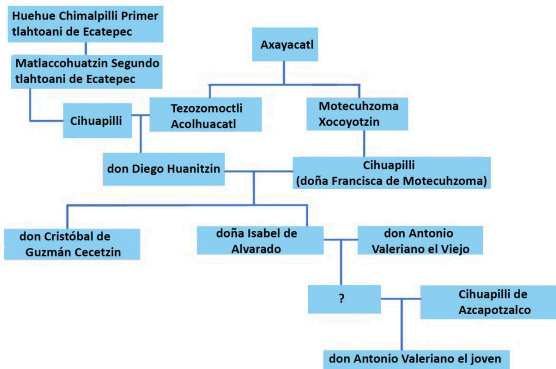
Huehue Chimalpilli Primer tlahtoani de Ecatepec

Matlaccohuatzin Segundo tlahtoani de Ecatepec

Axayacatl

Cihuapilli

Tezozomoctli Acolhuacatl

Motecuhzoma Xocoyotzin

don Diego Huanitzin

Cihuapilli (doña Francisca de Motecuhzoma)

don Cristóbal de Guzmán Cecetzin

doña Isabel de Alvarado

don Antonio Valeriano el Viejo

?

Cihuapilli de Azcapotzalco

don Antonio Valeriano el joven